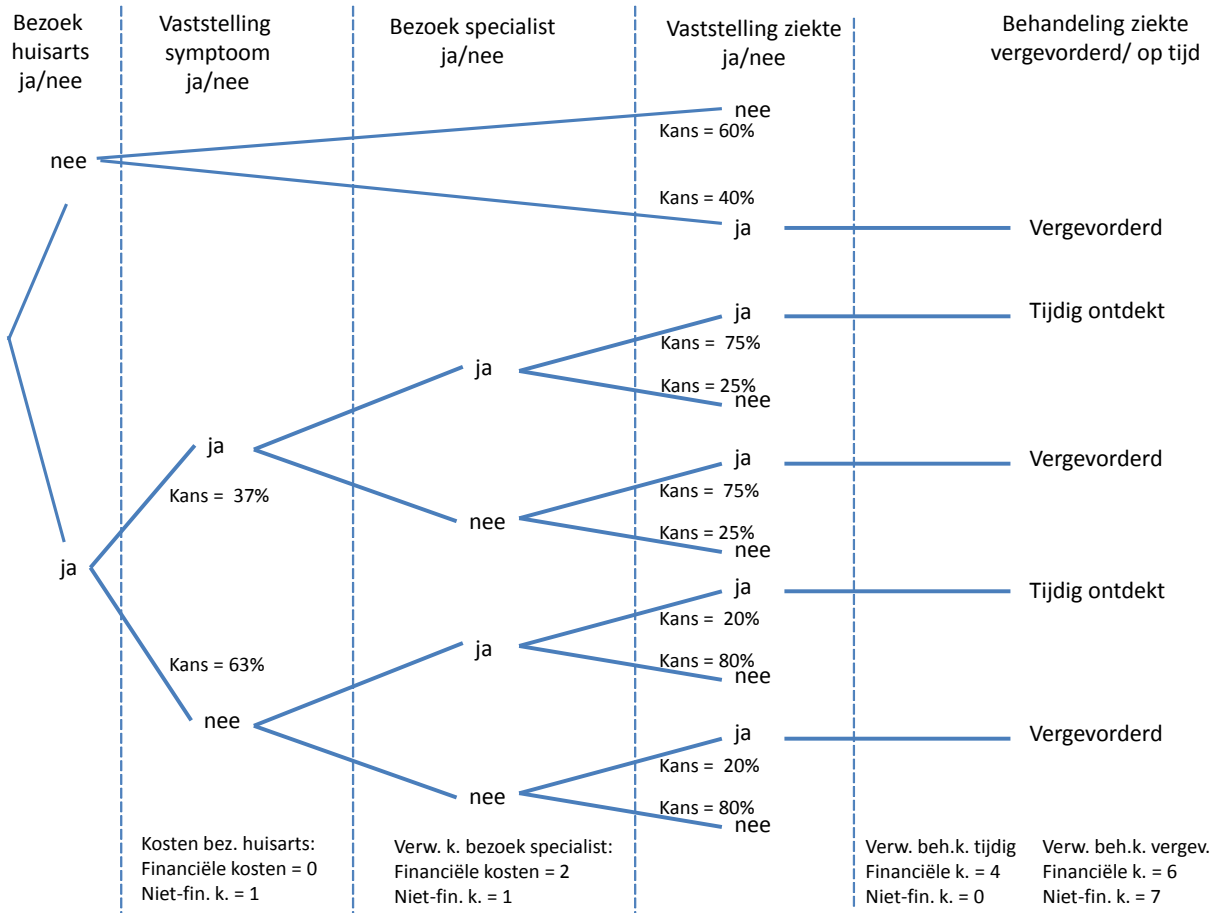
Bezoek huisarts ja/nee

Vaststelling symptoom ja/nee

Bezoek specialist ja/nee

Vaststelling ziekte ja/nee

Behandeling ziekte vergevorderd/ op tijd

nee

nee
Kans = 60%

Kans = 40%
ja

Vergevorderd

ja
Tijdig ontdekt
Kans = 75%

ja

Kans = 25%
nee

ja

ja
Vergevorderd
Kans = 75%

Kans = 37%

nee

Kans = 25%
nee

ja

ja
Tijdig ontdekt
Kans = 20%

ja

Kans = 80%
nee

Kans = 63%

nee

ja
Vergevorderd
Kans = 20%

nee

Kans = 80%
nee

Kosten bez. huisarts:
Financiële kosten = 0
Niet-fin. k. = 1

Verw. k. bezoek specialist:
Financiële kosten = 2
Niet-fin. k. = 1

Verw. beh.k. tijdig
Financiële k. = 4
Niet-fin. k. = 0

Verw. beh.k. vergev.
Financiële k. = 6
Niet-fin. k. = 7